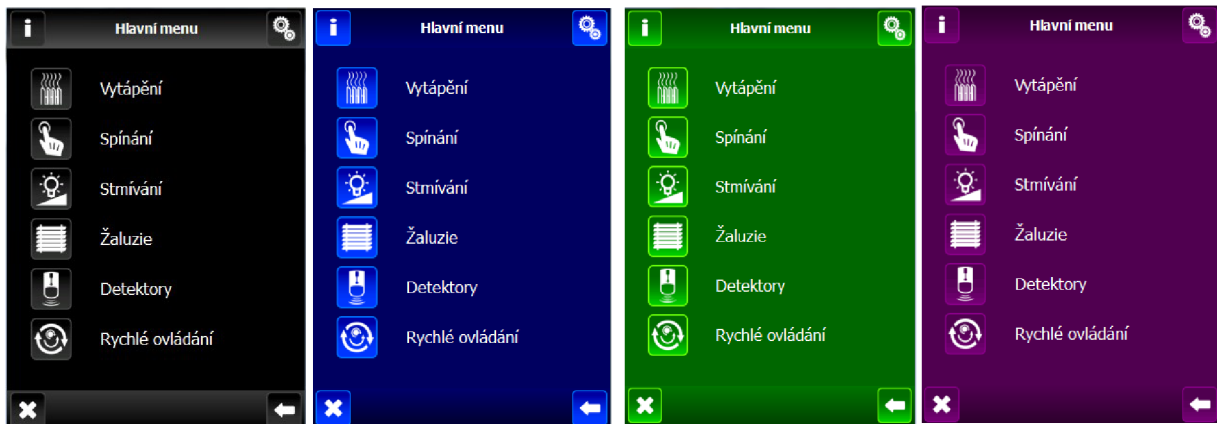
i
Hlavní menu

Vytápění
Spínání
Stmívání
Žaluzie
Detektory
Rychlé ovládání

i
Hlavní menu

Vytápění
Spínání
Stmívání
Žaluzie
Detektory
Rychlé ovládání

i
Hlavní menu

Vytápění
Spínání
Stmívání
Žaluzie
Detektory
Rychlé ovládání

i
Hlavní menu

Vytápění
Spínání
Stmívání
Žaluzie
Detektory
Rychlé ovládání